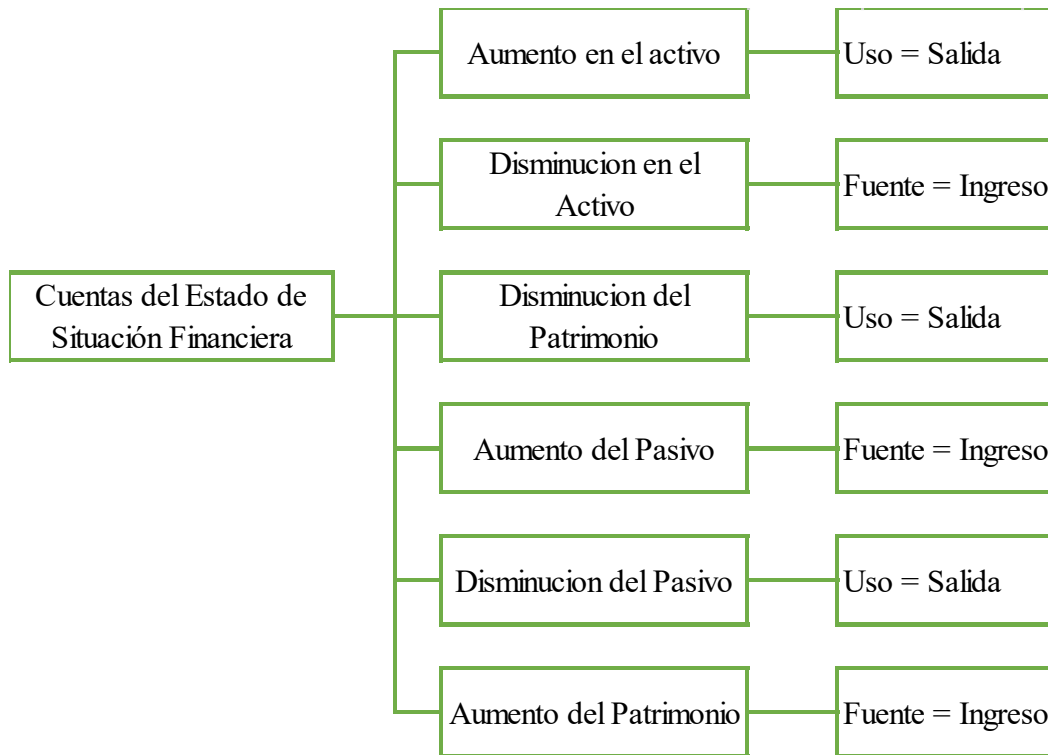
Cuentas del Estado de Situación Financiera

Aumento en el activo
Uso = Salida

Disminucion en el Activo
Fuente = Ingreso

Disminucion del Patrimonio
Uso = Salida

Aumento del Pasivo
Fuente = Ingreso

Disminucion del Pasivo
Uso = Salida

Aumento del Patrimonio
Fuente = Ingreso